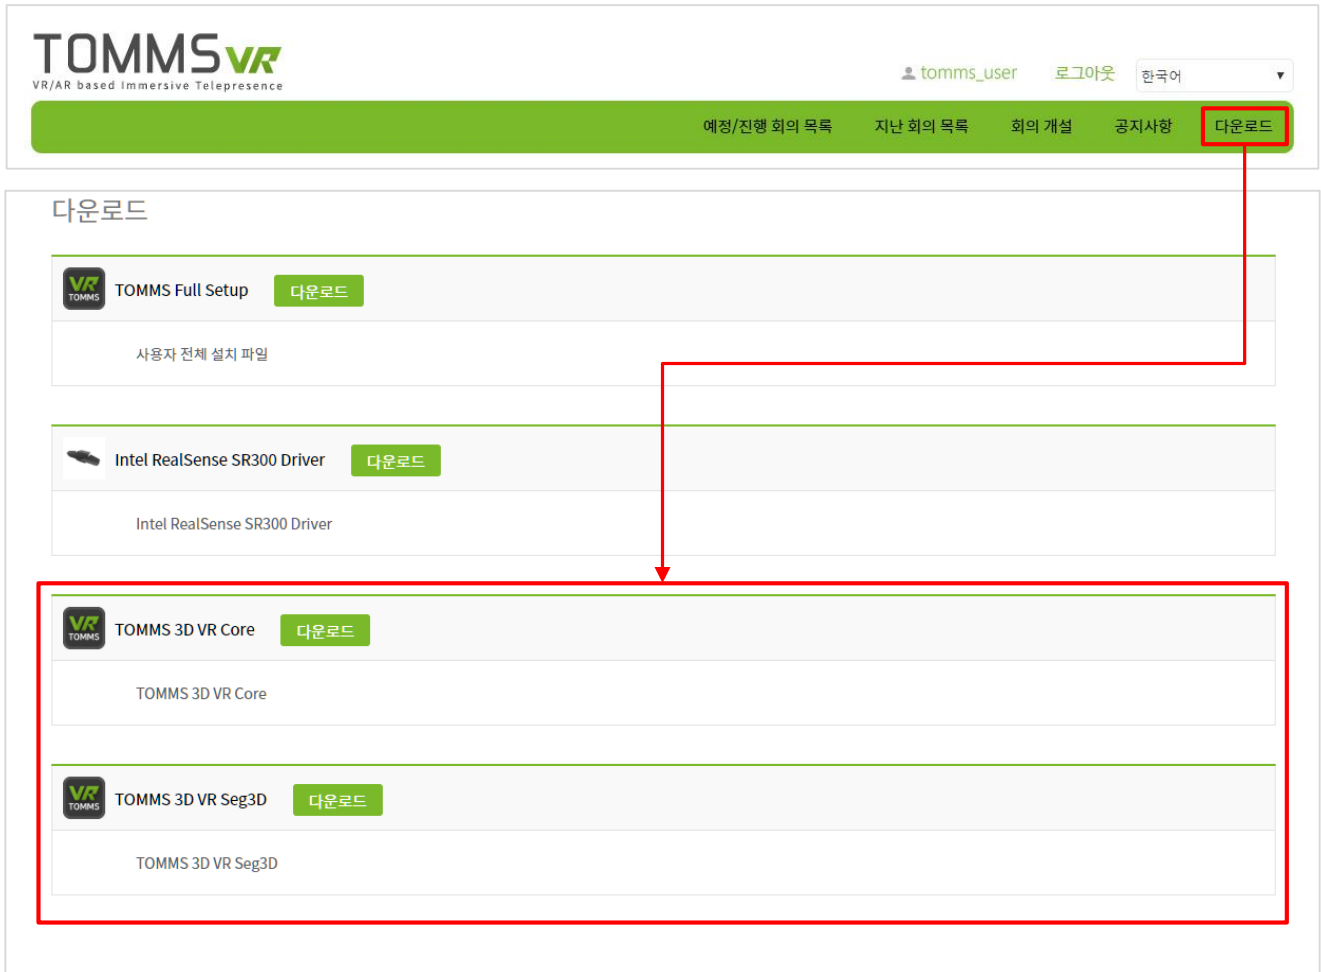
TOMMS VR
VR/AR based Immersive Telepresence

tomms_user 로그아웃 한국어

예정/진행 회의 목록 지난 회의 목록 회의 개설 공지사항 다운로드

다운로드

VR TOMMS TOMMS Full Setup 다운로드

사용자 전체 설치 파일

Intel RealSense SR300 Driver 다운로드

Intel RealSense SR300 Driver

VR TOMMS TOMMS 3D VR Core 다운로드

TOMMS 3D VR Core

VR TOMMS TOMMS 3D VR Seg3D 다운로드

TOMMS 3D VR Seg3D